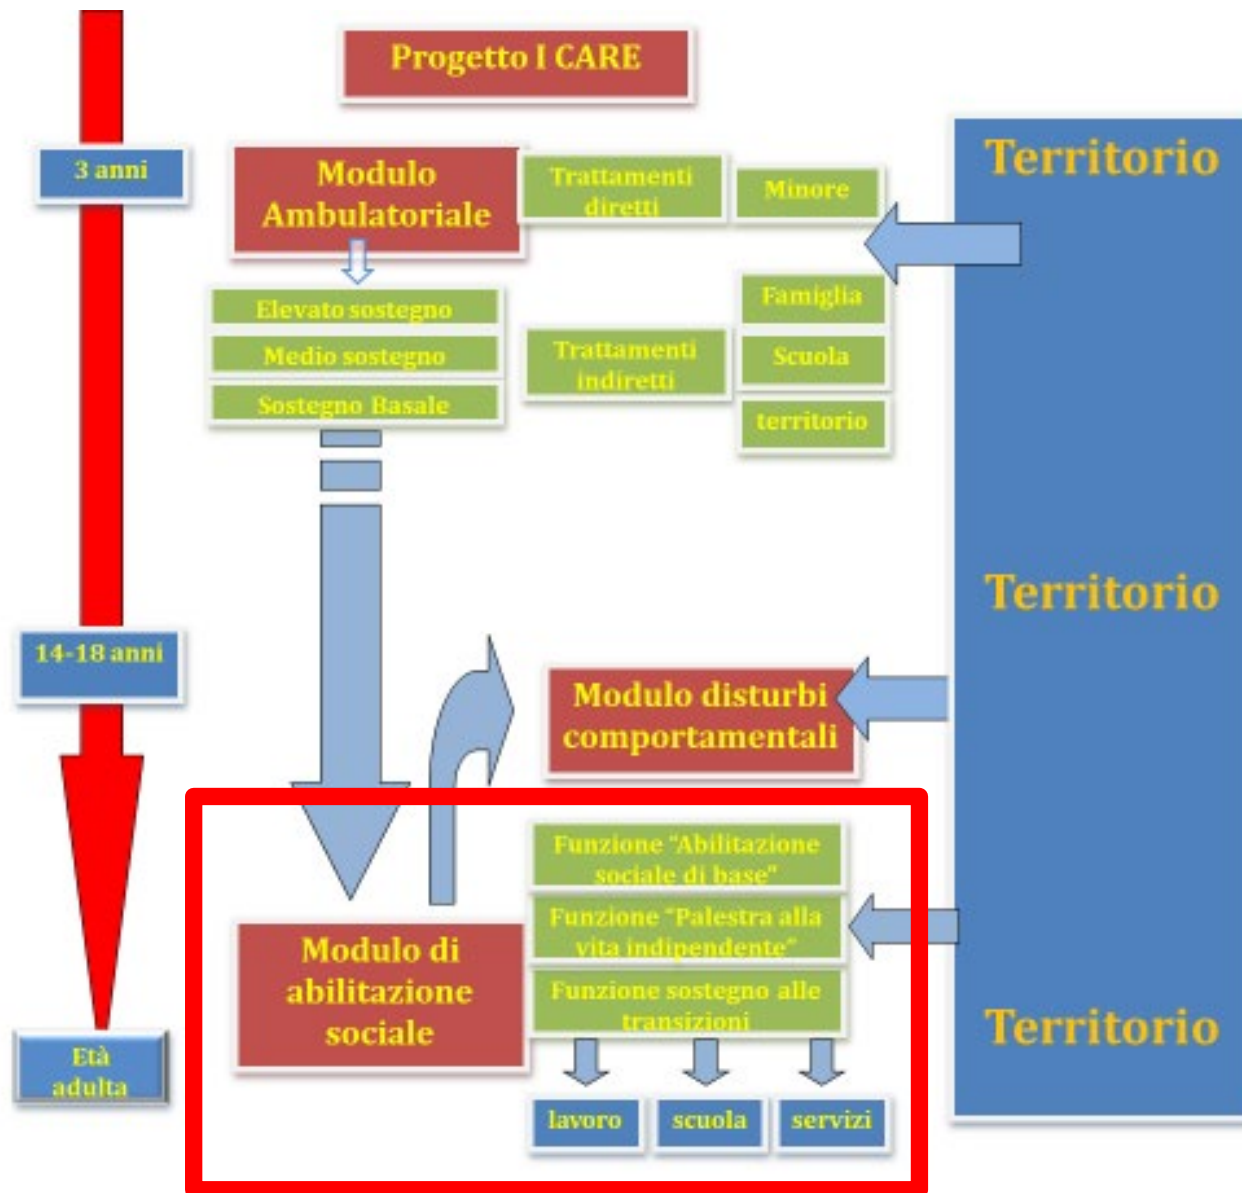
Progetto I CARE

3 anni

Modulo Ambulatoriale

Trattamenti diretti

Minore

Territorio

Elevato sostegno

Medio sostegno

Sostegno Basale

Trattamenti indiretti

Famiglia

Scuola

territorio

14-18 anni

Territorio

Modulo disturbi comportamentali

Funzione "Abilitazione sociale di base"

Funzione "Palestra alla vita indipendente"

Funzione sostegno alle transizioni

Modulo di abilitazione sociale

Età adulta

Territorio

lavoro

scuola

servizi